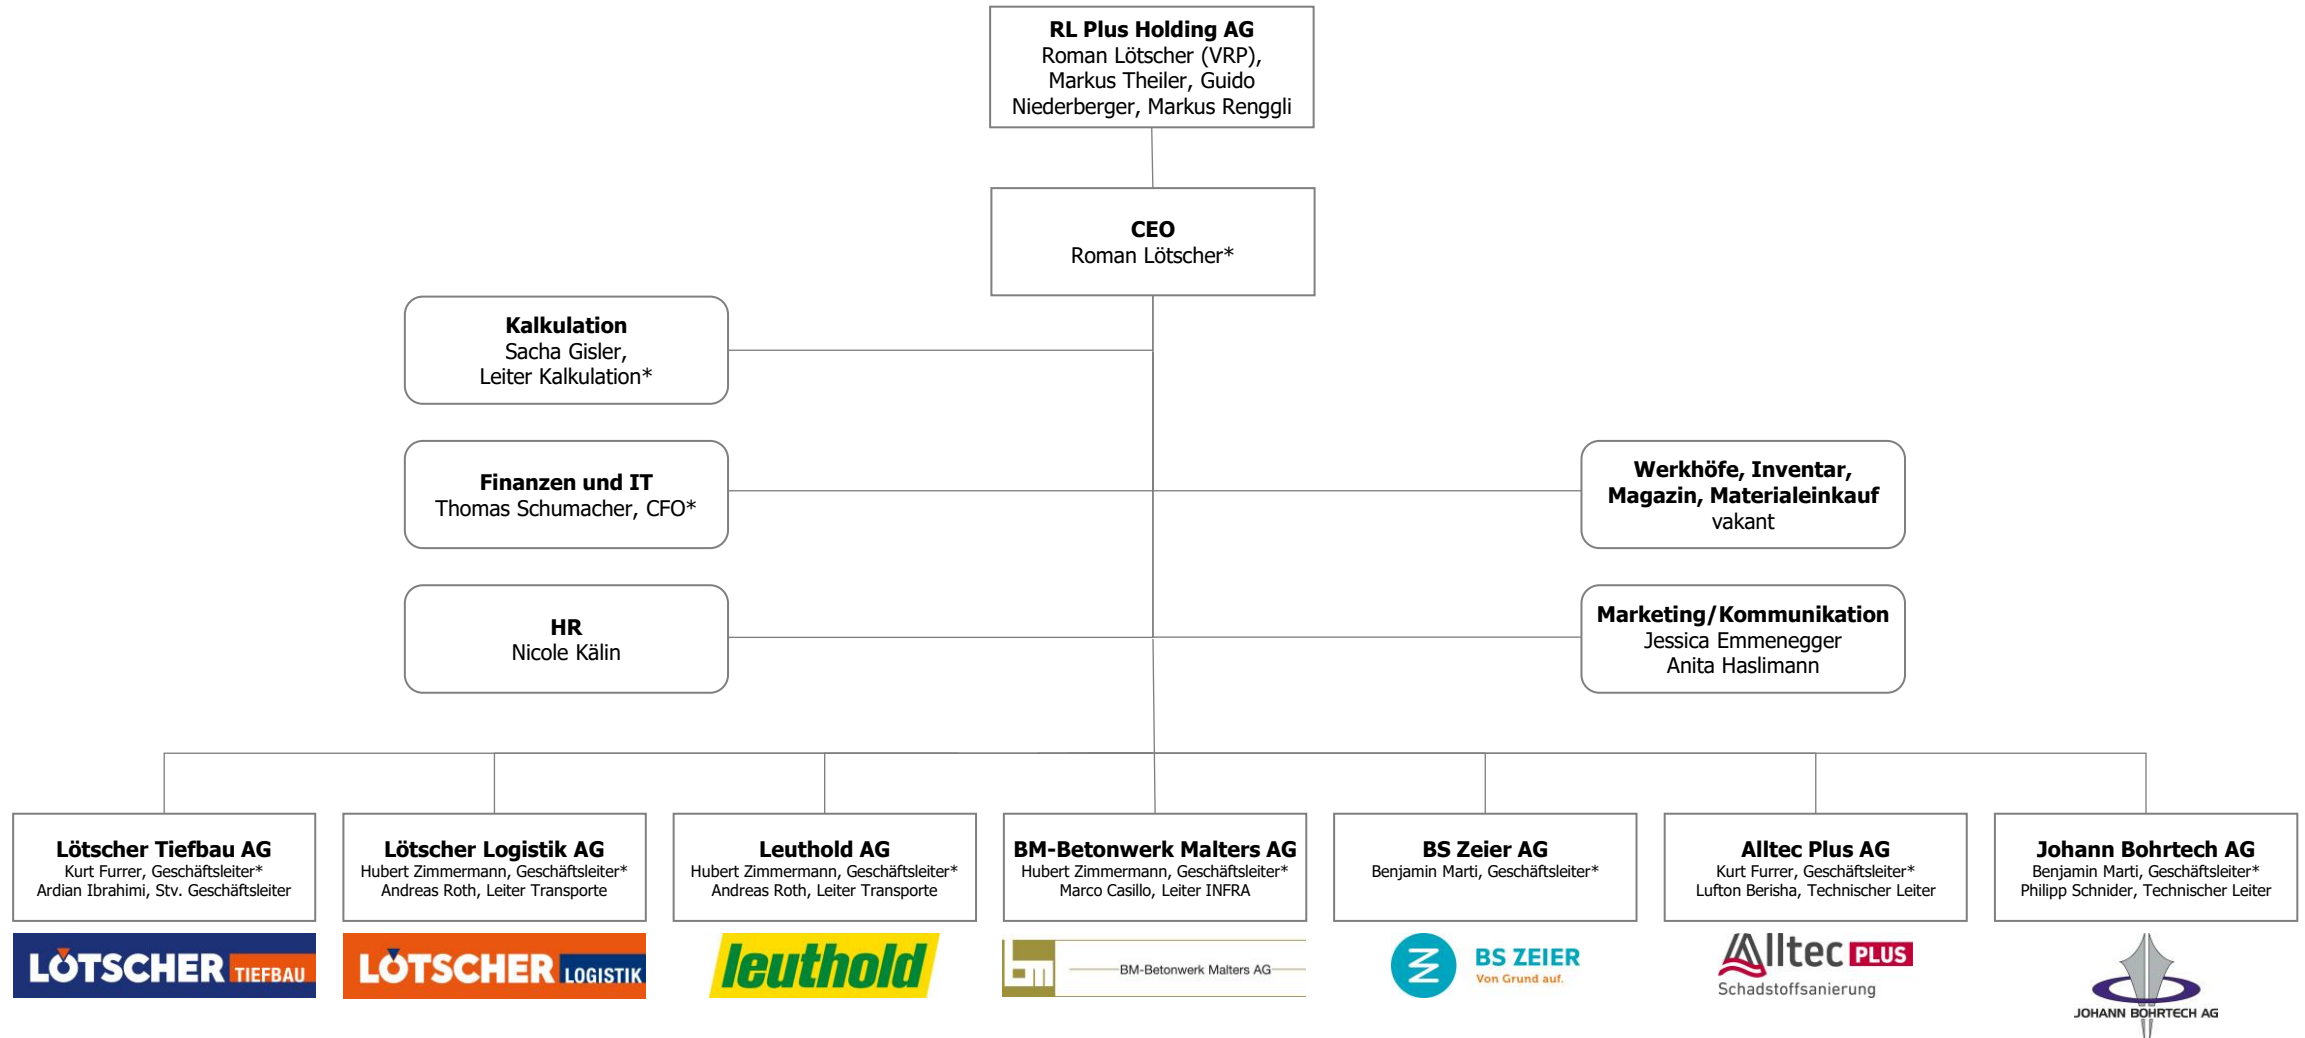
**RL Plus Holding AG**
Roman Lötscher (VRP), Markus Theiler, Guido Niederberger, Markus Renggli

**CEO**
Roman Lötscher*

**Kalkulation**
Sacha Gisler, Leiter Kalkulation*

**Finanzen und IT**
Thomas Schumacher, CFO*

**Werkhöfe, Inventar, Magazin, Materialeinkauf**
vakant

**HR**
Nicole Kälin

**Marketing/Kommunikation**
Jessica Emmenegger
Anita Haslimann

**Lötscher Tiefbau AG**
Kurt Furrer, Geschäftsleiter*
Ardian Ibrahimi, Stv. Geschäftsleiter

**Lötscher Logistik AG**
Hubert Zimmermann, Geschäftsleiter*
Andreas Roth, Leiter Transporte

**Leuthold AG**
Hubert Zimmermann, Geschäftsleiter*
Andreas Roth, Leiter Transporte

**BM-Betonwerk Malters AG**
Hubert Zimmermann, Geschäftsleiter*
Marco Casillo, Leiter INFRA

**BS Zeier AG**
Benjamin Marti, Geschäftsleiter*

**Alltec Plus AG**
Kurt Furrer, Geschäftsleiter*
Lufton Berisha, Technischer Leiter

**Johann Bohrtech AG**
Benjamin Marti, Geschäftsleiter*
Philipp Schnider, Technischer Leiter

LÖTSCHER TIEFBAU

LÖTSCHER LOGISTIK

leuthold

BM-Betonwerk Malters AG

BS ZEIER
Von Grund auf.

Alltec PLUS
Schadstoffsanierung

JOHANN BOHRTECH AG